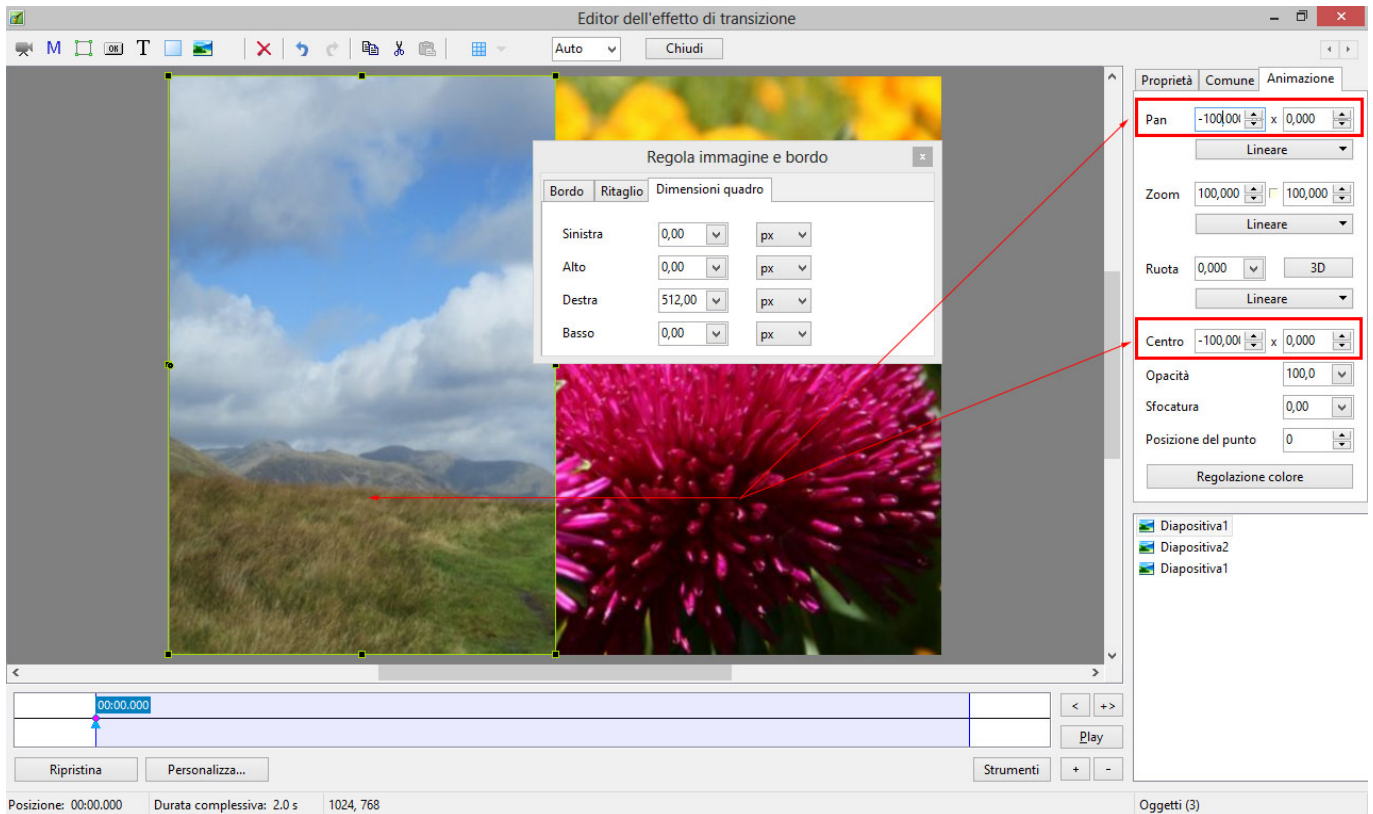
Editor dell'effetto di transizione

M T Auto Chiudi

Regola immagine e bordo

Bordo | Ritaglio | Dimensioni quadro

Sinistra 0,00 px
Alto 0,00 px
Destra 512,00 px
Basso 0,00 px

Proprietà | Comune | Animazione

Pan -100,00 x 0,000
Lineare

Zoom 100,000 100,000
Lineare

Ruota 0,000 3D
Lineare

Centro -100,00 x 0,000

Opacità 100,0

Sfocatura 0,00

Posizione del punto 0

Regolazione colore

Diapositiva1
Diapositiva2
Diapositiva1

00:00.000

< +>
Play

Ripristina Personalizza... Strumenti + -

Posizione: 00:00.000 Durata complessiva: 2.0 s 1024, 768 Oggetti (3)